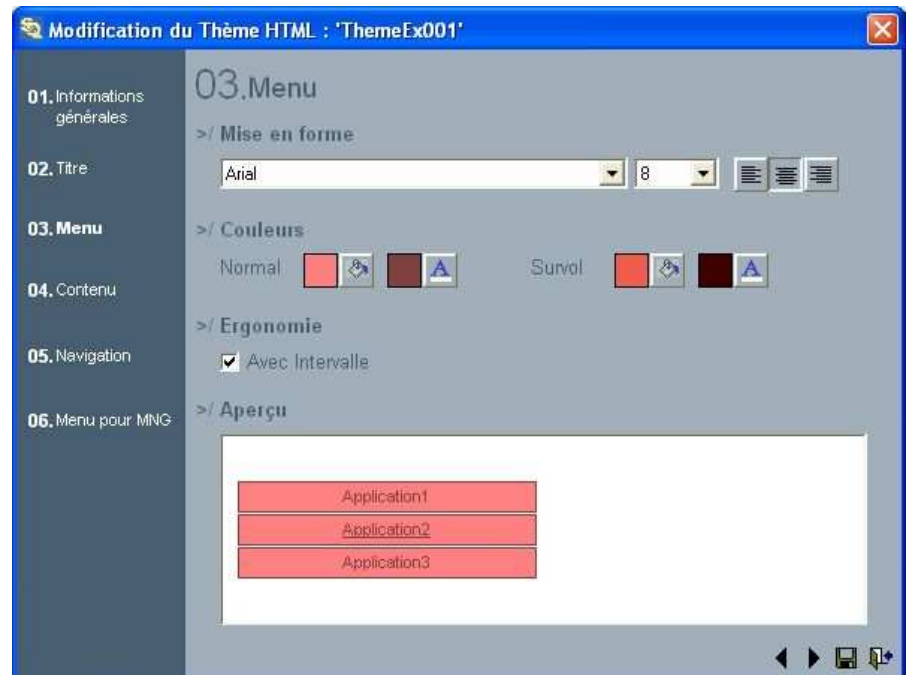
Modification du Thème HTML : 'ThemeEx001'

01. Informations générales

02. Titre

03. Menu

04. Contenu

05. Navigation

06. Menu pour MNG

03.Menu

>/ Mise en forme

Arial

8

>/ Couleurs

Normal

A

Survol

A

>/ Ergonomie

Avec Intervalle

>/ Aperçu

Application1

Application2

Application3